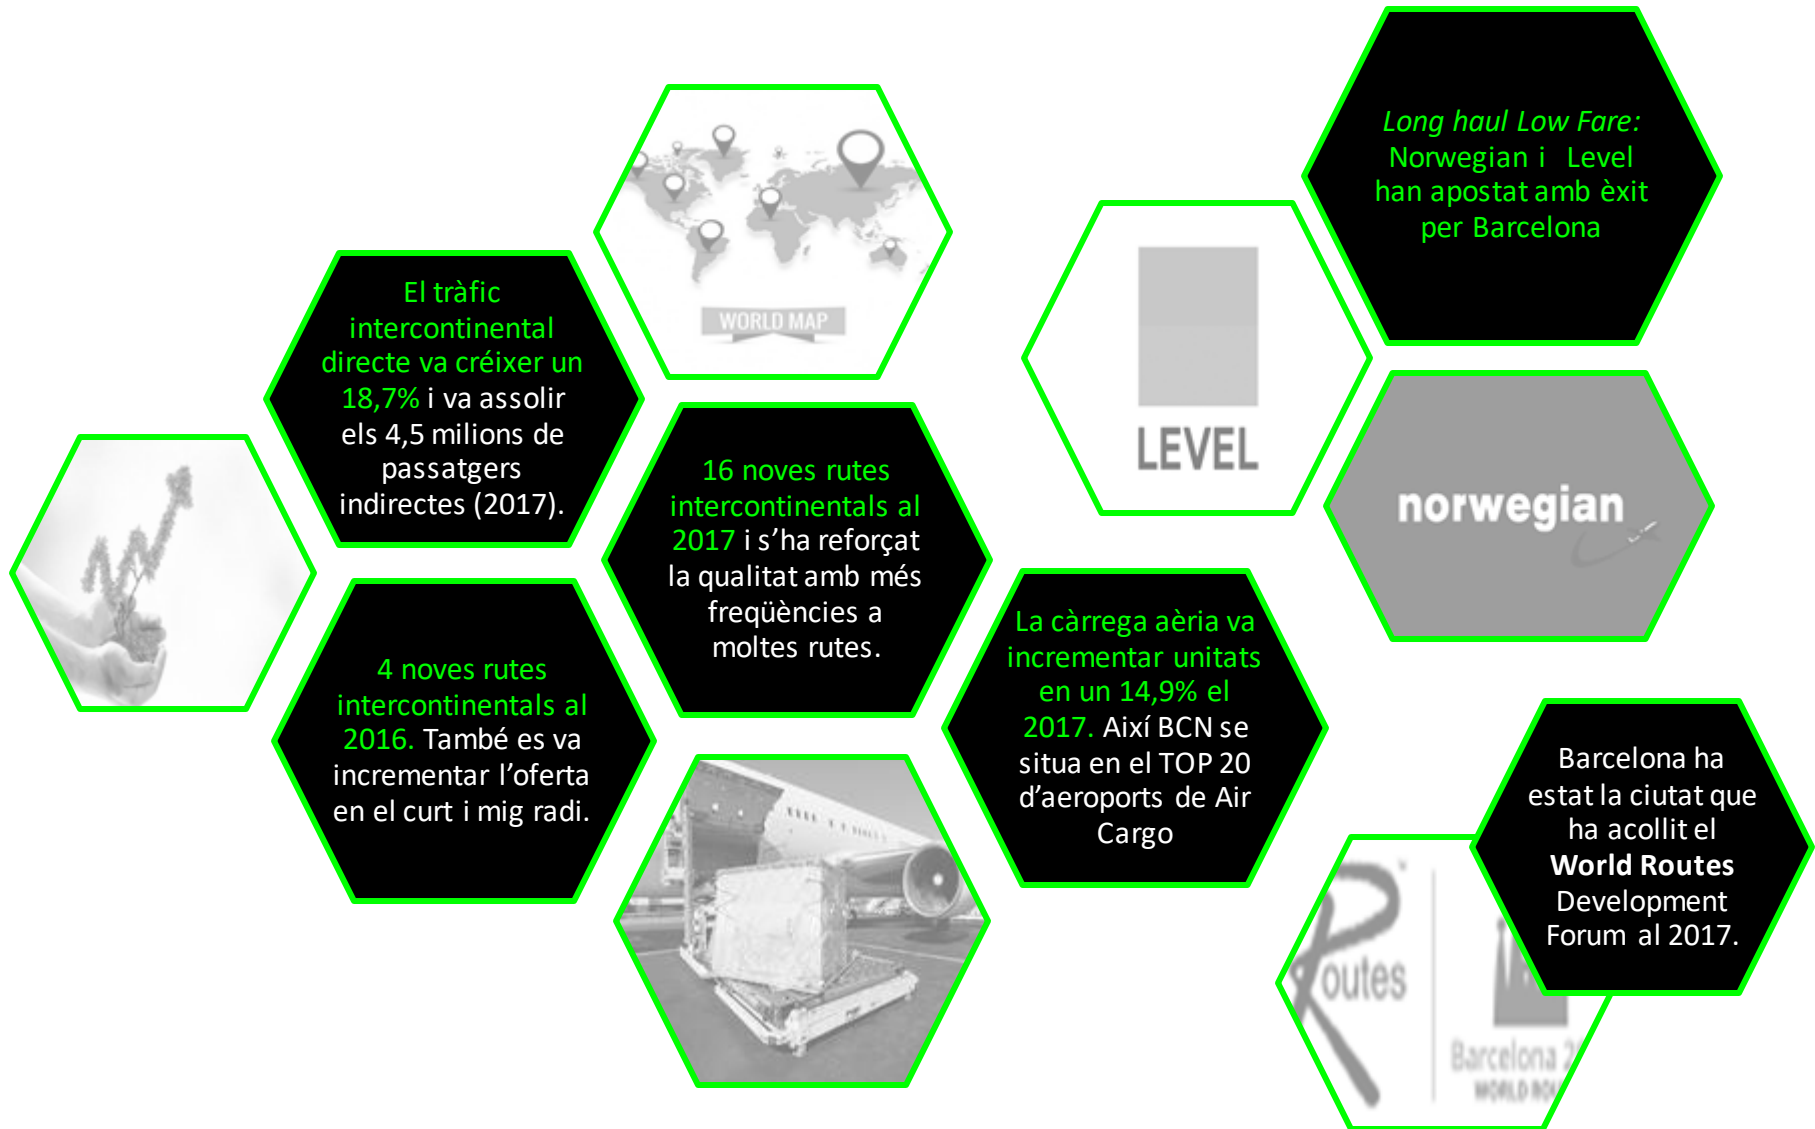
WORLD MAP

El tràfic intercontinental directe va créixer un 18,7% i va assolir els 4,5 milions de passatgers indirectes (2017).

16 noves rutes intercontinentals al 2017 i s'ha reforçat la qualitat amb més freqüències a moltes rutes.

4 noves rutes intercontinentals al 2016. També es va incrementar l'oferta en el curt i mig radi.

Long haul Low Fare: Norwegian i Level han apostat amb èxit per Barcelona

LEVEL

norwegian

La càrrega aèria va incrementar unitats en un 14,9% el 2017. Així BCN se situa en el TOP 20 d'aeroports de Air Cargo

Barcelona ha estat la ciutat que ha acollit el World Routes Development Forum al 2017.

Routes

Barcelona 2

WORLD RO